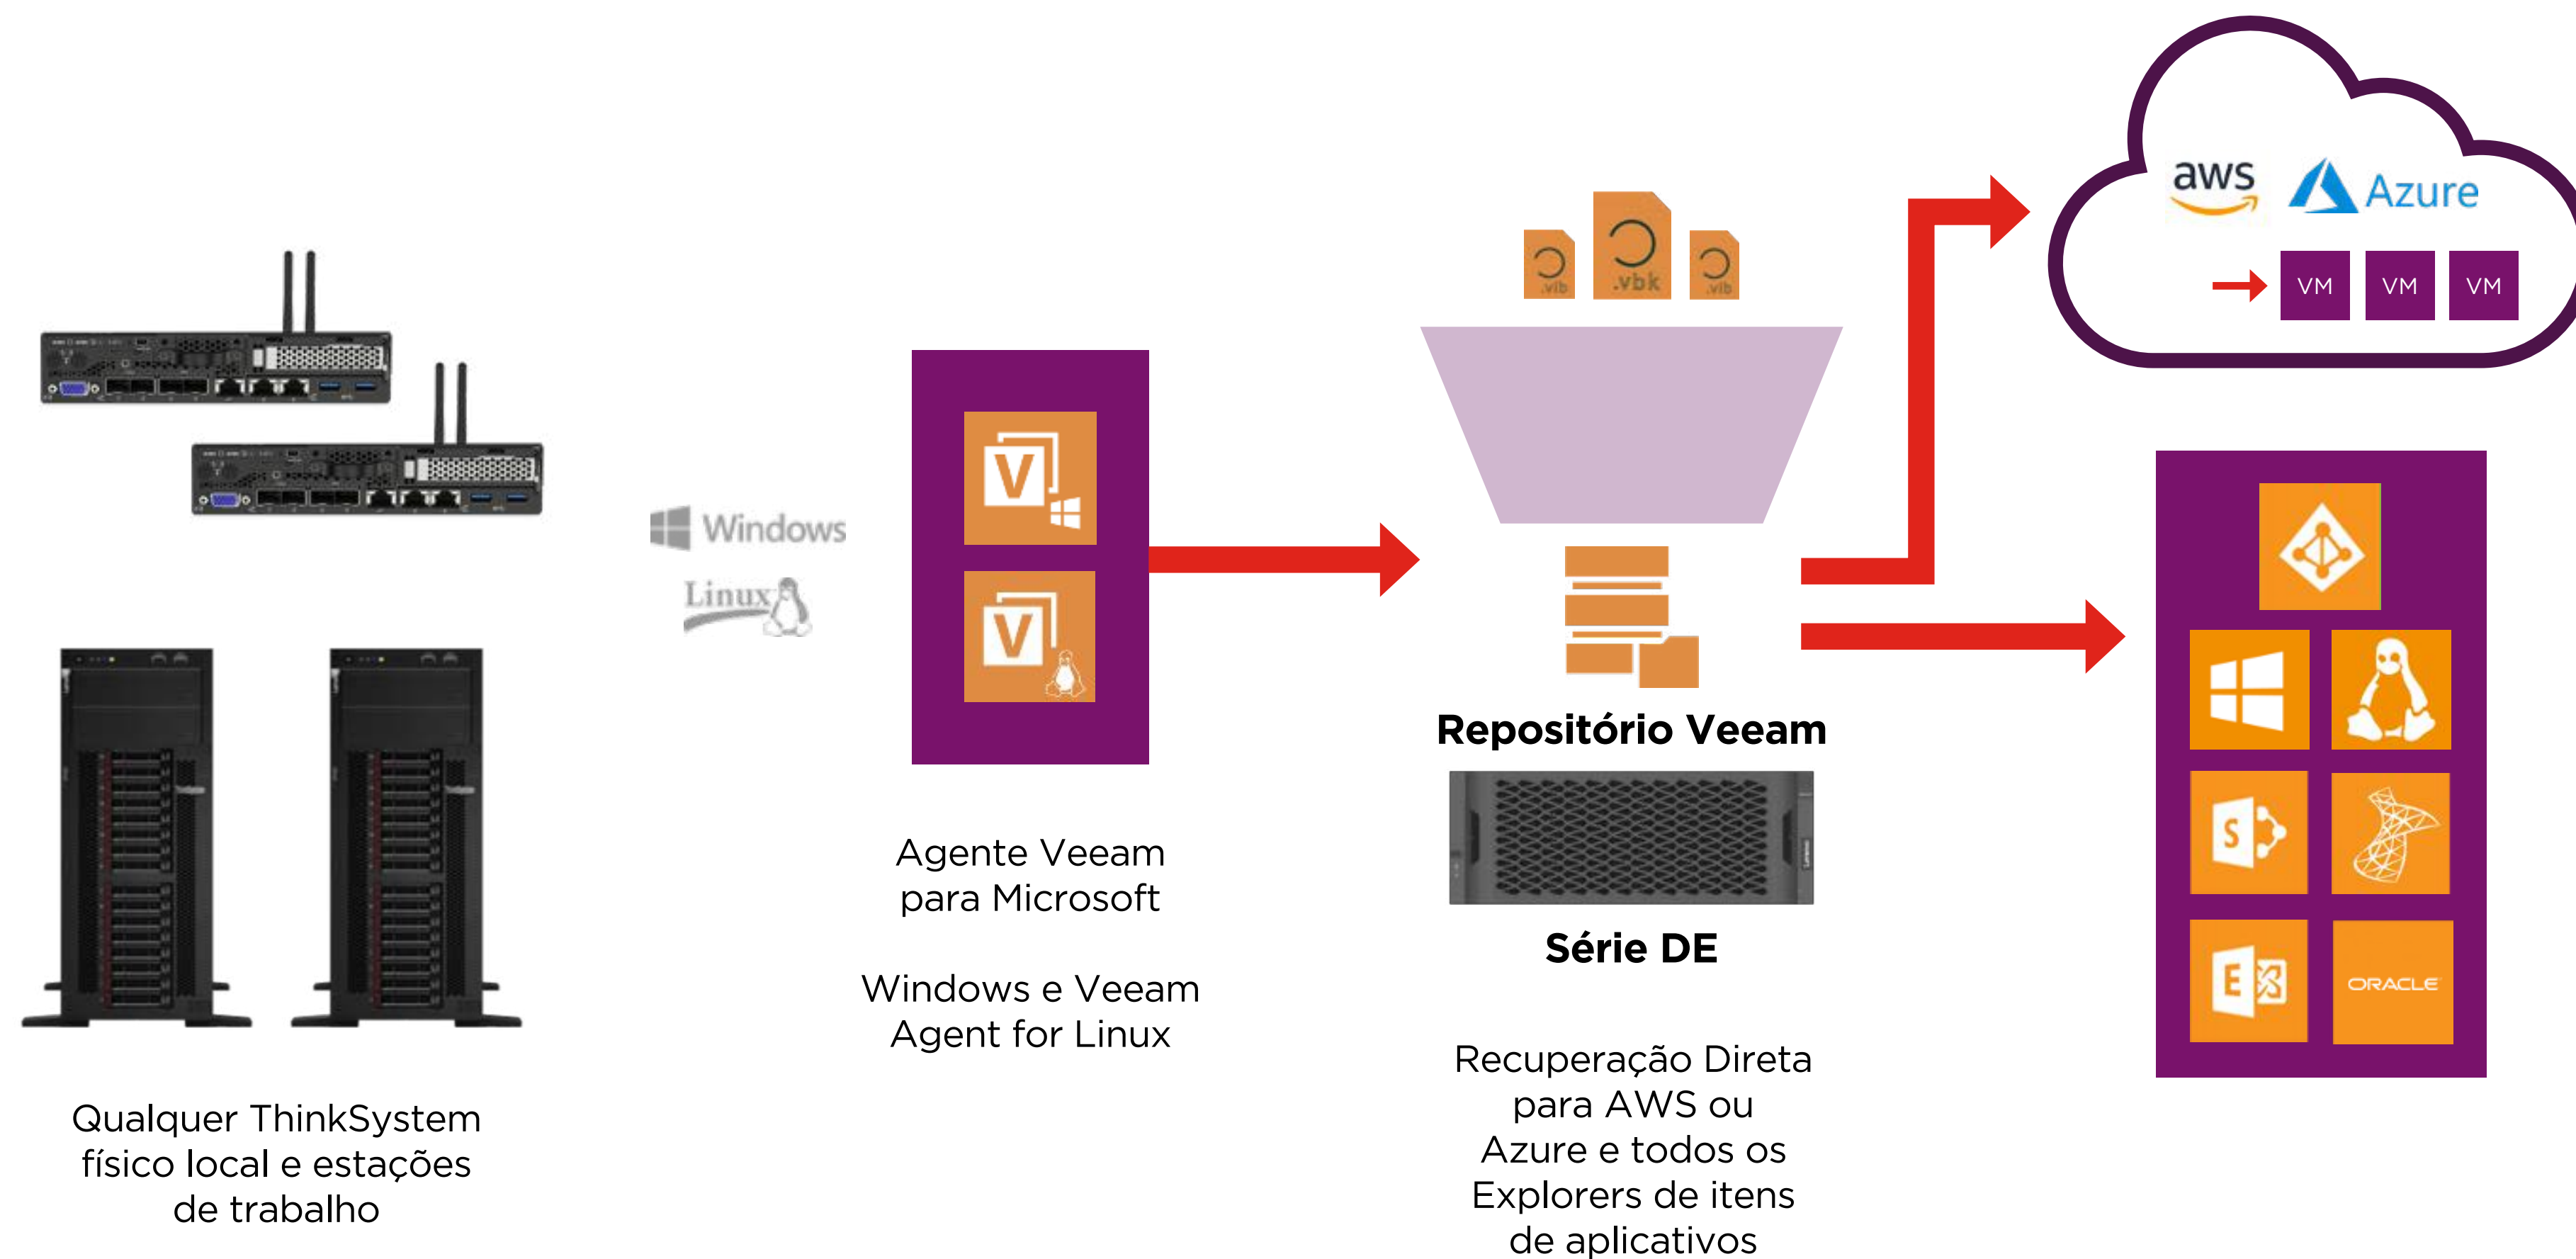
Windows
Linux

V
V

Agente Veeam para Microsoft

Windows e Veeam Agent for Linux

.vib .vbk .vib

Repositório Veeam

Série DE

Recuperação Direta para AWS ou Azure e todos os Explorers de itens de aplicativos

aws Azure

VM VM VM

S
E
ORACLE

Qualquer ThinkSystem físico local e estações de trabalho